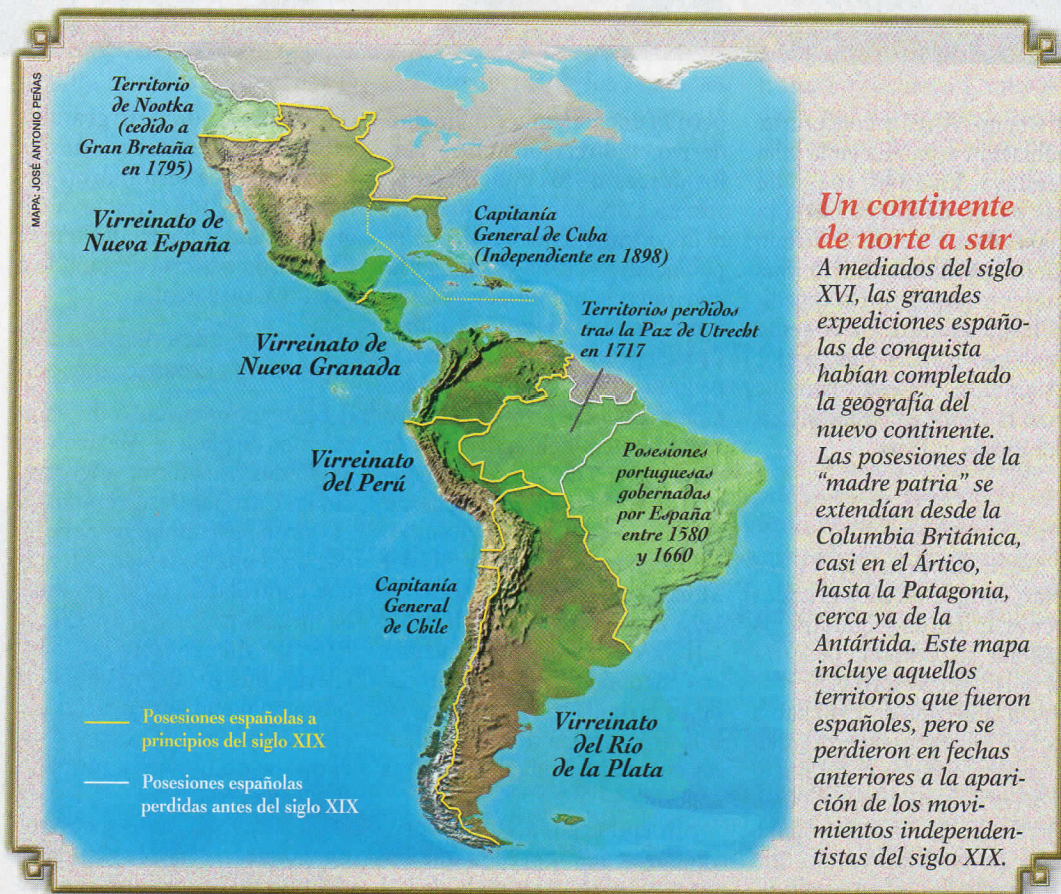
MAPA: JOSÉ ANTONIO PEÑAS

Territorio de Nootka (cedido a Gran Bretaña en 1795)

Virreinato de Nueva España

Capitanía General de Cuba (Independiente en 1898)

Territorios perdidos tras la Paz de Utrecht en 1717

Virreinato de Nueva Granada

Virreinato del Perú

Posesiones portuguesas gobernadas por España entre 1580 y 1660

Capitanía General de Chile

Virreinato del Río de la Plata

Posesiones españolas a principios del siglo XIX

Posesiones españolas perdidas antes del siglo XIX

Un continente de norte a sur

A mediados del siglo XVI, las grandes expediciones españolas de conquista habían completado la geografía del nuevo continente. Las posesiones de la "madre patria" se extendían desde la Columbia Británica, casi en el Ártico, hasta la Patagonia, cerca ya de la Antártida. Este mapa incluye aquellos territorios que fueron españoles, pero se perdieron en fechas anteriores a la aparición de los movimientos independentistas del siglo XIX.